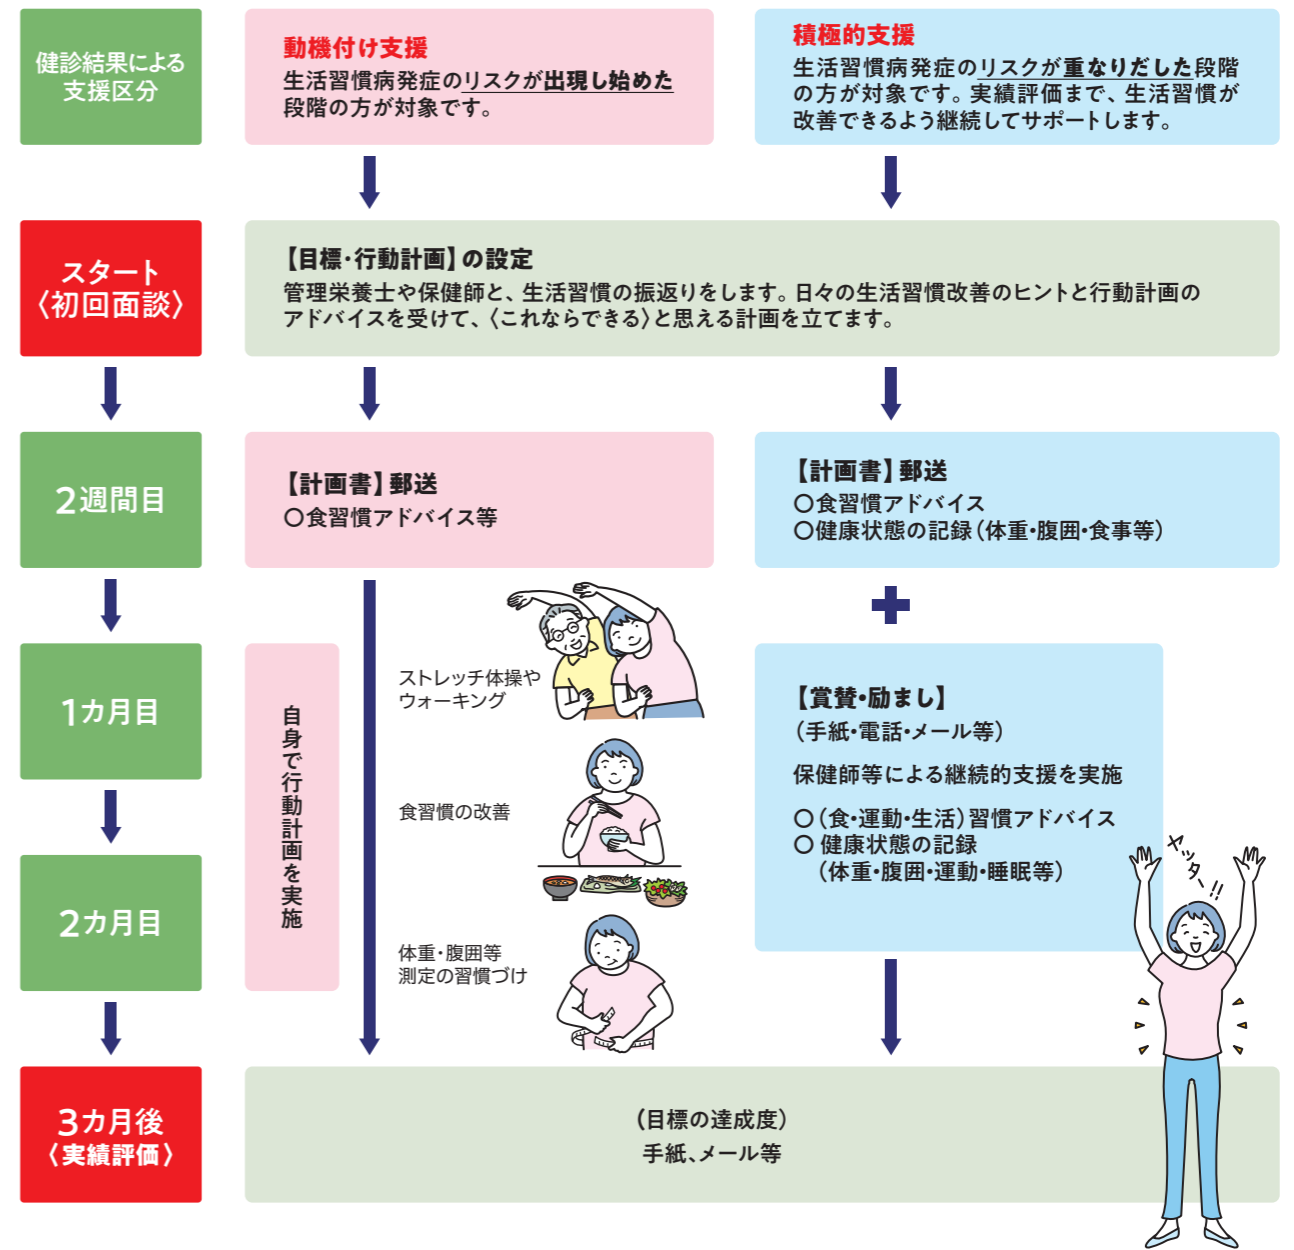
健診結果による支援区分

動機付け支援
生活習慣病発症のリスクが出現し始めた段階の方が対象です。

積極的支援
生活習慣病発症のリスクが重なりだした段階の方が対象です。実績評価まで、生活習慣が改善できるよう継続してサポートします。

スタート〈初回面談〉

【目標・行動計画】の設定
管理栄養士や保健師と、生活習慣の振返りをします。日々の生活習慣改善のヒントと行動計画のアドバイスを受けて、〈これならできる〉と思える計画を立てます。

2週間目

【計画書】郵送
○食習慣アドバイス等

【計画書】郵送
○食習慣アドバイス
○健康状態の記録（体重・腹囲・食事等）

1カ月目

2カ月目

自身で行動計画を実施

ストレッチ体操やウォーキング

食習慣の改善

体重・腹囲等測定の習慣づけ

【賞賛・励まし】
（手紙・電話・メール等）
保健師等による継続的支援を実施
○（食・運動・生活）習慣アドバイス
○ 健康状態の記録
（体重・腹囲・運動・睡眠等）

ヤッタ～!!

3カ月後〈実績評価〉

（目標の達成度）
手紙、メール等